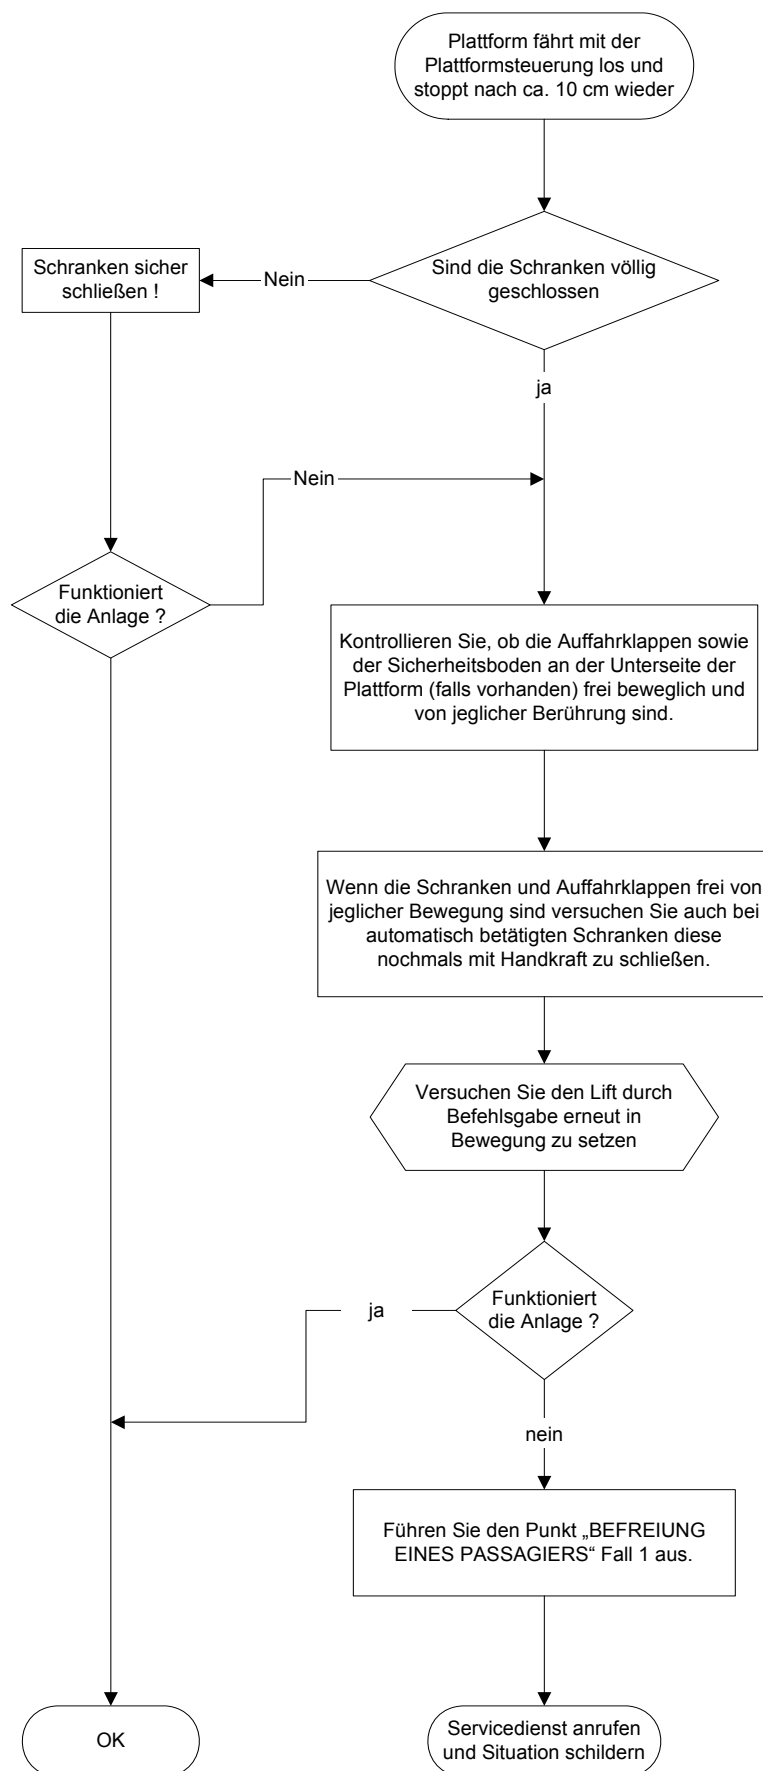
Plattform fährt mit der Plattformsteuerung los und stoppt nach ca. 10 cm wieder

Sind die Schranken völlig geschlossen

Nein

Schranken sicher schließen !

ja

Nein

Funktioniert die Anlage ?

Kontrollieren Sie, ob die Auffahrklappen sowie der Sicherheitsboden an der Unterseite der Plattform (falls vorhanden) frei beweglich und von jeglicher Berührung sind.

Wenn die Schranken und Auffahrklappen frei von jeglicher Bewegung sind versuchen Sie auch bei automatisch betätigten Schranken diese nochmals mit Handkraft zu schließen.

Versuchen Sie den Lift durch Befehlsgabe erneut in Bewegung zu setzen

ja

Funktioniert die Anlage ?

nein

Führen Sie den Punkt „BEFREIUNG EINES PASSAGIERS“ Fall 1 aus.

OK

Servicedienst anrufen und Situation schildern